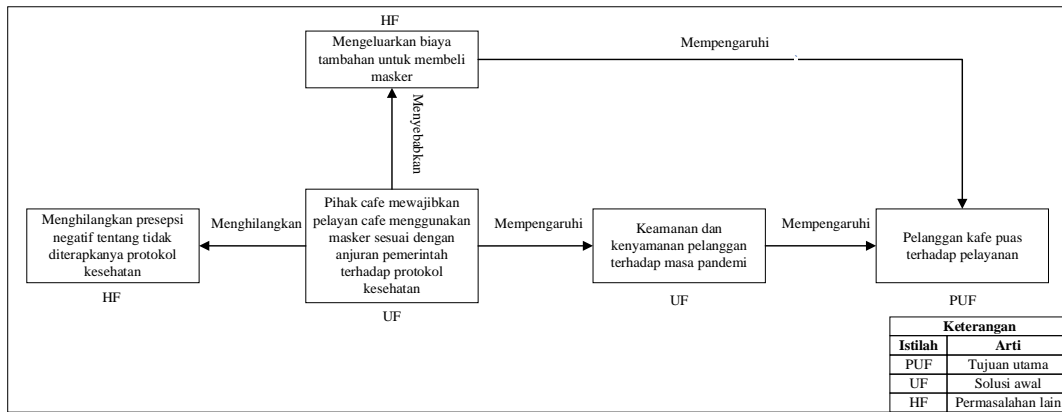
HF

Mengeluarkan biaya tambahan untuk membeli masker

Mempengaruhi

Menyebabkan

Menghilangkan presepsi negatif tentang tidak diterapkanya protokol kesehatan

HF

Menghilangkan

Pihak cafe mewajibkan pelayan cafe menggunakan masker sesuai dengan anjuran pemerintah terhadap protokol kesehatan

UF

Mempengaruhi

Keamanan dan kenyamanan pelanggan terhadap masa pandemi

UF

Mempengaruhi

Pelanggan kafe puas terhadap pelayanan

PUF

| Keterangan | |
|---|---|
| Istilah | Arti |
| PUF | Tujuan utama |
| UF | Solusi awal |
| HF | Permasalahan lain |